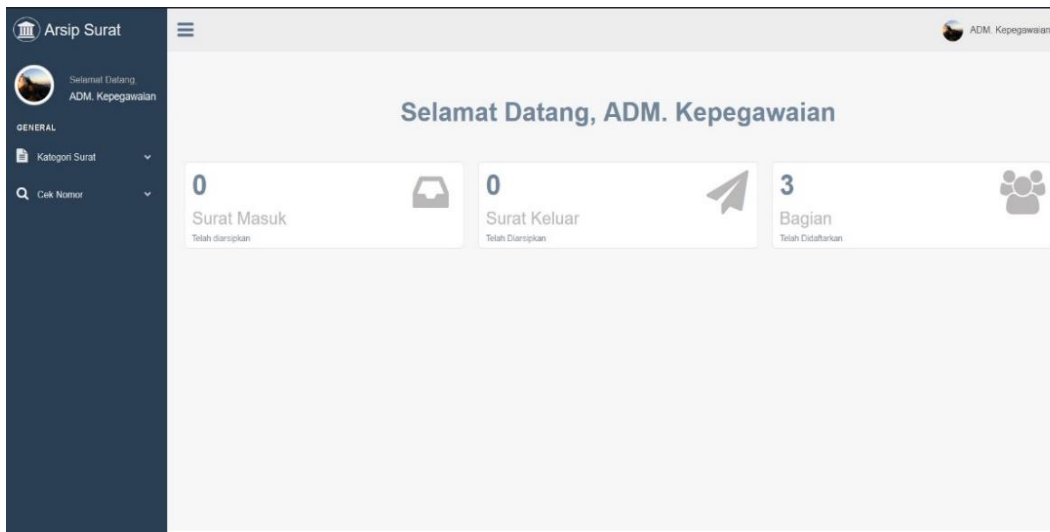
Arsip Surat

Selamat Datang,
ADM. Kepegawaian

GENERAL

Kategori Surat

Cek Nomor

ADM. Kepegawaian

Selamat Datang, ADM. Kepegawaian

0
Surat Masuk
Telah diarsipkan

0
Surat Keluar
Telah Diarsipkan

3
Bagian
Telah Didaftarkan